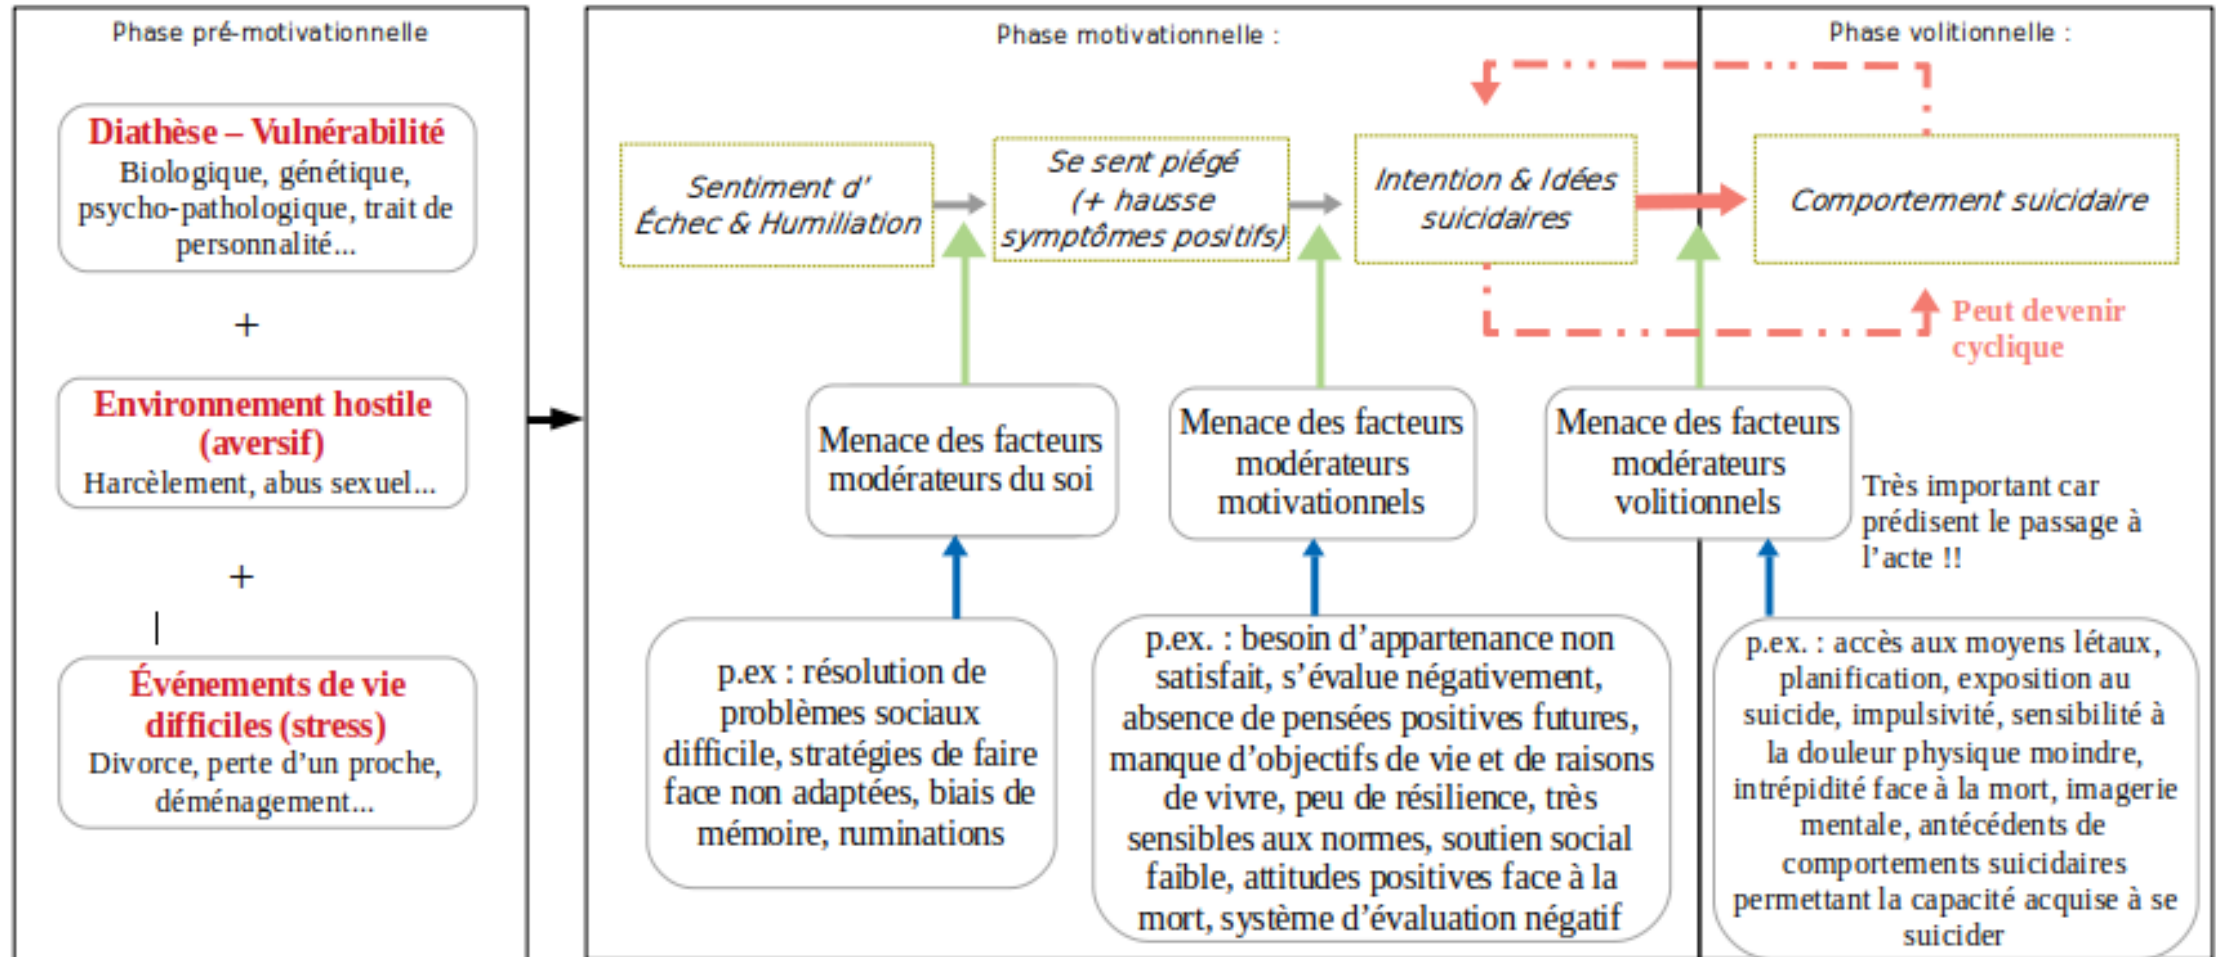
Phase pré-motivationnelle

Diathèse – Vulnérabilité
Biologique, génétique, psycho-pathologique, trait de personnalité...

+

Environnement hostile (aversif)
Harcèlement, abus sexuel...

+

Événements de vie difficiles (stress)
Divorce, perte d'un proche, déménagement...

Phase motivationnelle :

Sentiment d' Échec & Humiliation

Se sent piégé (+ hausse symptômes positifs)

Intention & Idées suicidaires

Menace des facteurs modérateurs du soi

Menace des facteurs modérateurs motivationnels

p.ex : résolution de problèmes sociaux difficile, stratégies de faire face non adaptées, biais de mémoire, ruminations

p.ex. : besoin d'appartenance non satisfait, s'évalue négativement, absence de pensées positives futures, manque d'objectifs de vie et de raisons de vivre, peu de résilience, très sensibles aux normes, soutien social faible, attitudes positives face à la mort, système d'évaluation négatif

Phase volitionnelle :

Comportement suicidaire

Peut devenir cyclique

Menace des facteurs modérateurs volitionnels

Très important car prédisent le passage à l'acte !!

p.ex. : accès aux moyens létaux, planification, exposition au suicide, impulsivité, sensibilité à la douleur physique moindre, intrépidité face à la mort, imagerie mentale, antécédents de comportements suicidaires permettant la capacité acquise à se suicider